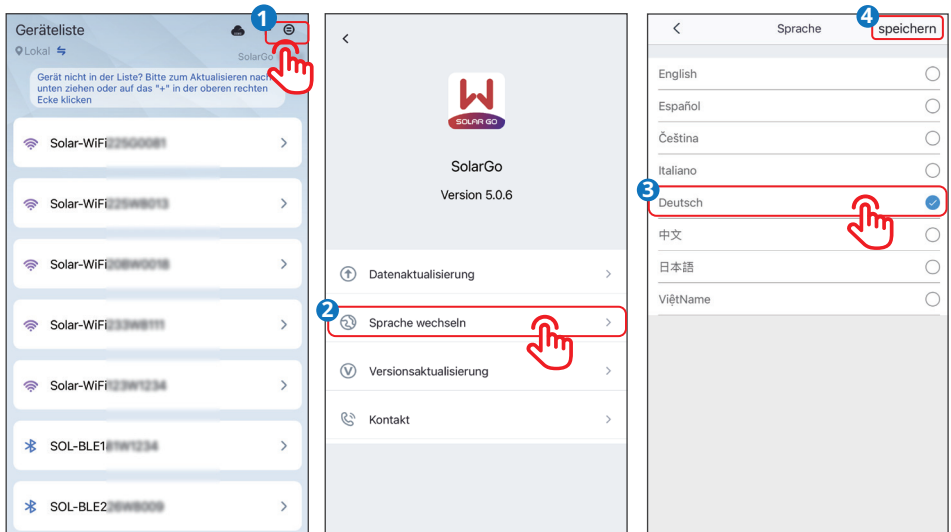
Geräteliste
1
Lokal
SolarGo
Gerät nicht in der Liste? Bitte zum Aktualisieren nach unten ziehen oder auf das "+" in der oberen rechten Ecke klicken

Solar-WiFi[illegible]
Solar-WiFi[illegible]
Solar-WiFi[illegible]
Solar-WiFi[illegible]
Solar-WiFi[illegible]
SOL-BLE1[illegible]
SOL-BLE2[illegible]

SOLAR GO
SolarGo
Version 5.0.6

Datenaktualisierung
2
Sprache wechseln
Versionsaktualisierung
Kontakt

Sprache
4
speichern
English
Español
Čeština
Italiano
3
Deutsch
中文
日本語
ViệtName